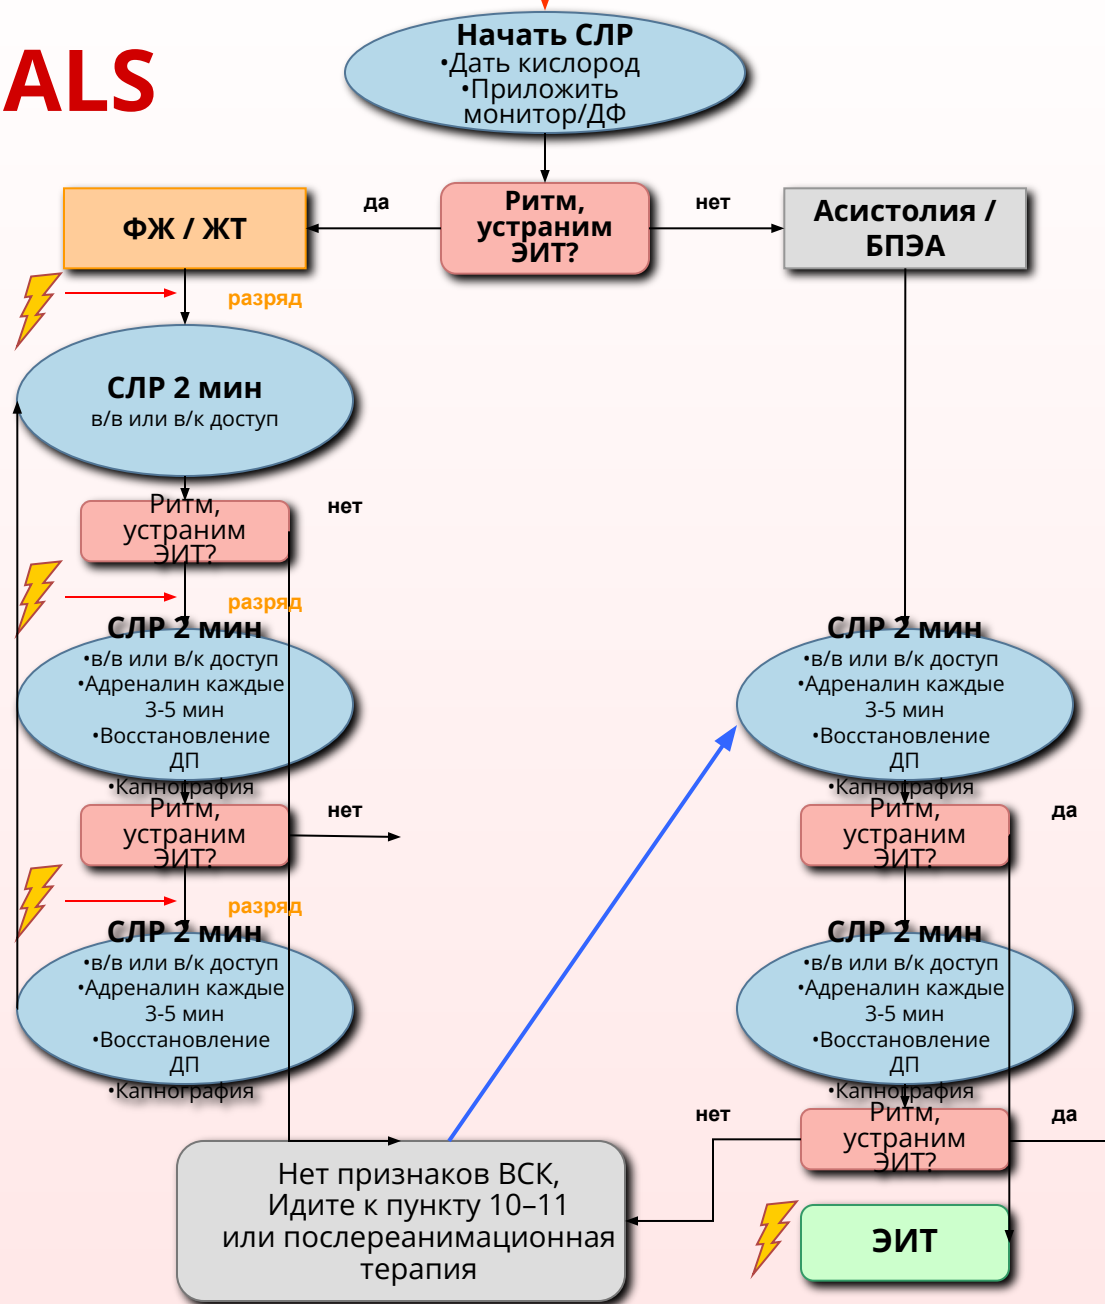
ALS

Начать СЛР
•Дать кислород
•Приложить монитор/ДФ

Ритм, устраним ЭИТ?

да

нет

ФЖ / ЖТ

Асистолия / БПЭА

разряд

СЛР 2 мин
в/в или в/к доступ

Ритм, устраним ЭИТ?

нет

разряд

СЛР 2 мин
•в/в или в/к доступ
•Адреналин каждые 3-5 мин
•Восстановление ДП
•Капнография

Ритм, устраним ЭИТ?

нет

разряд

СЛР 2 мин
•в/в или в/к доступ
•Адреналин каждые 3-5 мин
•Восстановление ДП
•Капнография

СЛР 2 мин
•в/в или в/к доступ
•Адреналин каждые 3-5 мин
•Восстановление ДП
•Капнография

Ритм, устраним ЭИТ?

да

СЛР 2 мин
•в/в или в/к доступ
•Адреналин каждые 3-5 мин
•Восстановление ДП
•Капнография

нет

Ритм, устраним ЭИТ?

да

Нет признаков ВСК, Идите к пункту 10–11 или послереанимационная терапия

ЭИТ